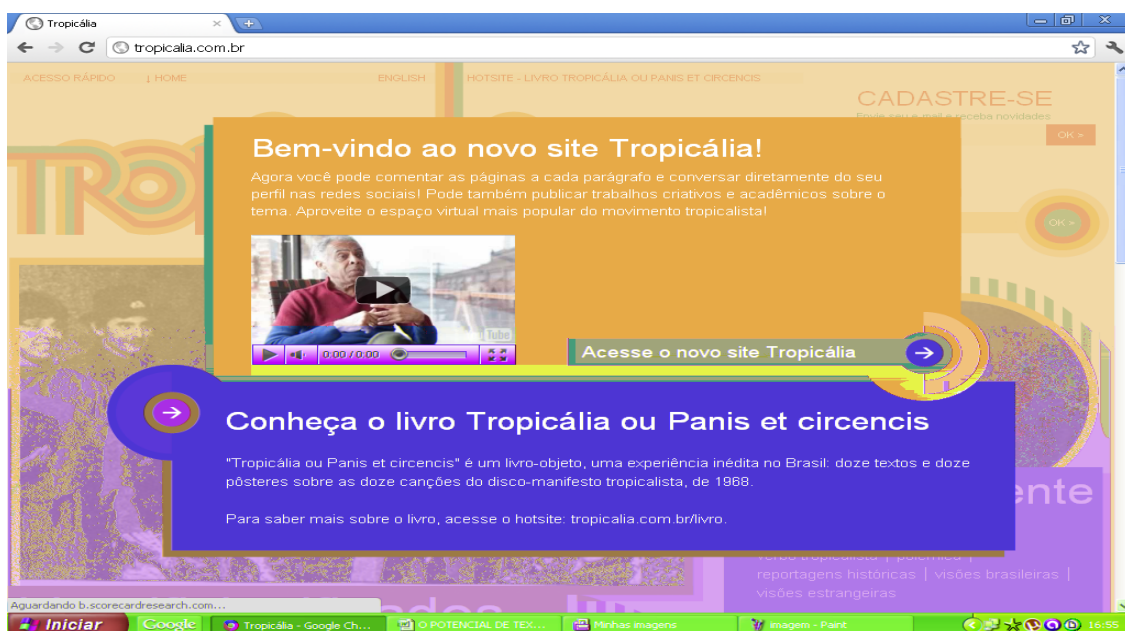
Tropicália
tropicalia.com.br

ACESSO RÁPIDO | HOME ENGLISH HOTSITE - LIVRO TROPICÁLIA OU PANIS ET CIRCENCIS

CADASTRE-SE
Envie seu e-mail e receba novidades
OK »

OK »

Bem-vindo ao novo site Tropicália!

Agora você pode comentar as páginas a cada parágrafo e conversar diretamente do seu perfil nas redes sociais! Pode também publicar trabalhos criativos e acadêmicos sobre o tema. Aproveite o espaço virtual mais popular do movimento tropicalista!

Tube
0:00 / 0:00

Acesse o novo site Tropicália

Conheça o livro Tropicália ou Panis et circencis

"Tropicália ou Panis et circencis" é um livro-objeto, uma experiência inédita no Brasil: doze textos e doze pôsteres sobre as doze canções do disco-manifesto tropicalista, de 1968.

Para saber mais sobre o livro, acesse o hotsite: tropicalia.com.br/livro.

ente
verbo tropicalista | polêmica |
reportagens históricas | visões brasileiras |
visões estrangeiras

Aguardando b.scorecardresearch.com...

Iniciar Google Tropicália - Google Ch... O POTENCIAL DE TEX... Minhas imagens imagem - Paint 16:55